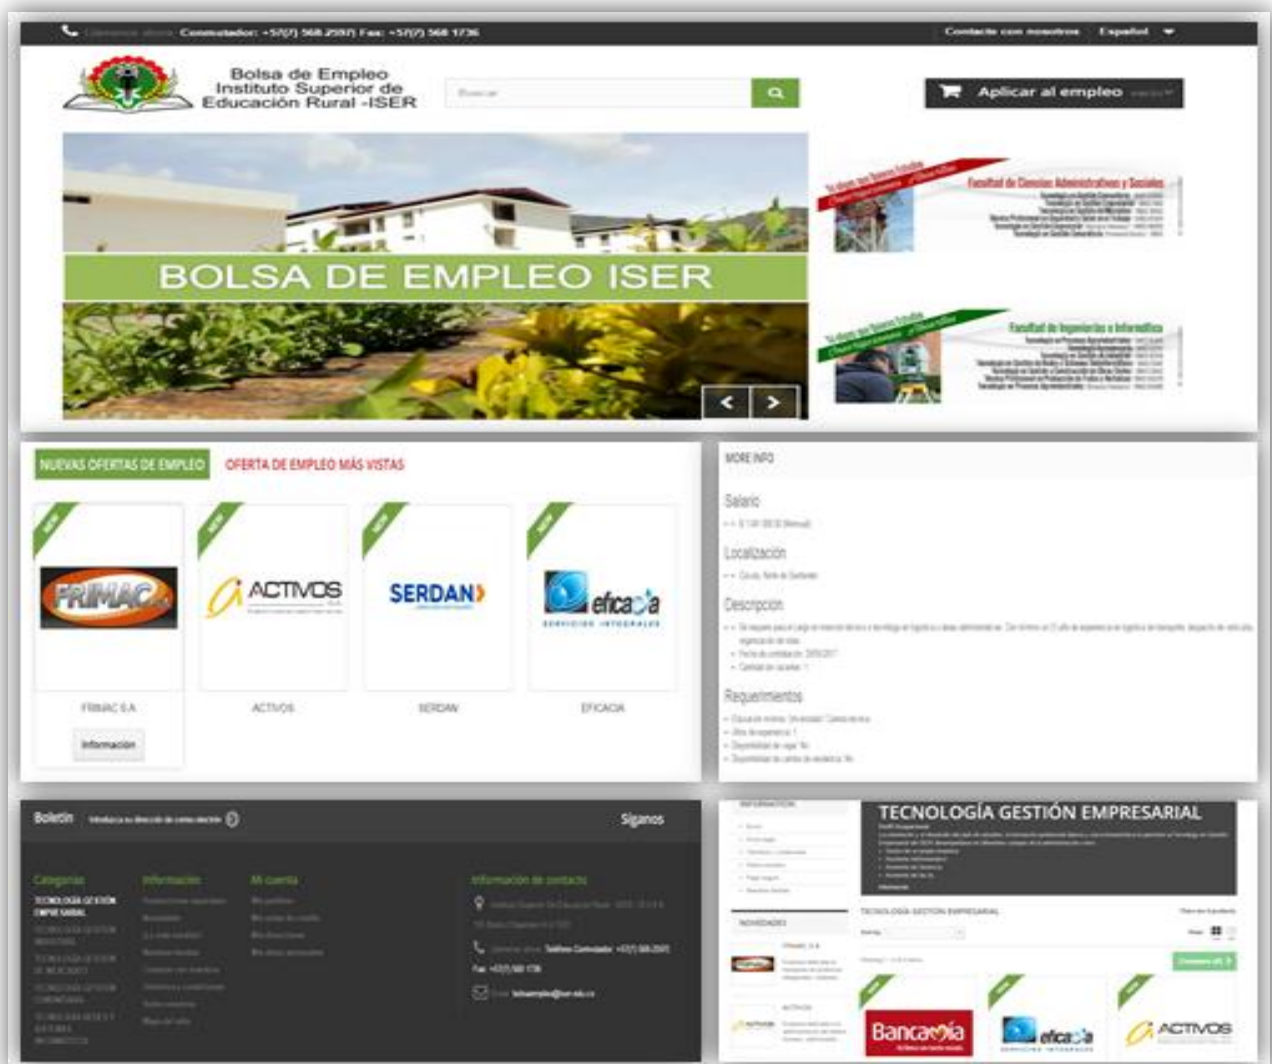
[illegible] Conmutador: +57(7) 568 2597 Fax: +57(7) 568 1736

Contacte con nosotros Español

Bolsa de Empleo Instituto Superior de Educación Rural -ISER

Buscar

Aplicar al empleo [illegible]

BOLSA DE EMPLEO ISER

Facultad de Ciencias Administrativas y Sociales

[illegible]

Facultad de Ingenierías e Informática

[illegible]

NUEVAS OFERTAS DE EMPLEO

OFERTA DE EMPLEO MÁS VISTAS

NEW

FRIMAC

FRIMAC S.A

Información

NEW

ACTIVOS

ACTIVOS

NEW

SERDAN

SERDAN

NEW

eficacia

SERVICIOS INTEGRALES

EFICACIA

MORE INFO

Salario

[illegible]

Localización

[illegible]

Descripción

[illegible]

Requerimientos

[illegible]

Boletín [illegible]

Síganos

Categorías

TECNOLOGÍA GESTIÓN EMPRESARIAL

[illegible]

Información

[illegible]

Mi cuenta

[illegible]

Información de contacto

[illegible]

TECNOLOGÍA GESTIÓN EMPRESARIAL

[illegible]

NOVEDADES

TECNOLOGÍA GESTIÓN EMPRESARIAL

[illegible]

NEW

Bancamía

NEW

eficacia

NEW

ACTIVOS